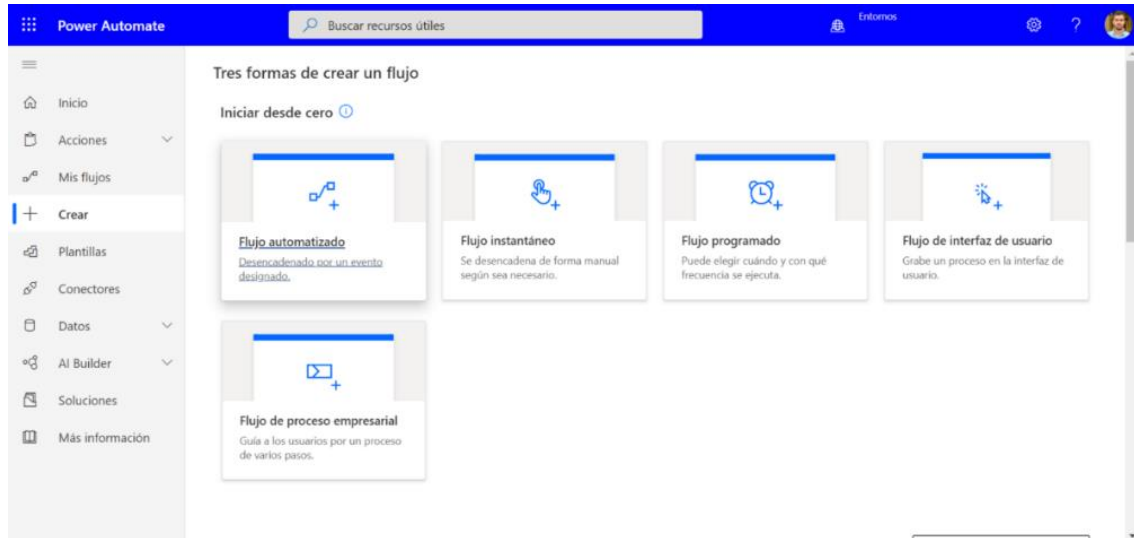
Power Automate

Buscar recursos útiles

Entornos

Inicio

Acciones

Mis flujos

Crear

Plantillas

Conectores

Datos

AI Builder

Soluciones

Más información

Tres formas de crear un flujo

Iniciar desde cero

Flujo automatizado
Desencadenado por un evento designado.

Flujo instantáneo
Se desencadena de forma manual según sea necesario.

Flujo programado
Puede elegir cuándo y con qué frecuencia se ejecuta.

Flujo de interfaz de usuario
Grabe un proceso en la interfaz de usuario.

Flujo de proceso empresarial
Guía a los usuarios por un proceso de varios pasos.